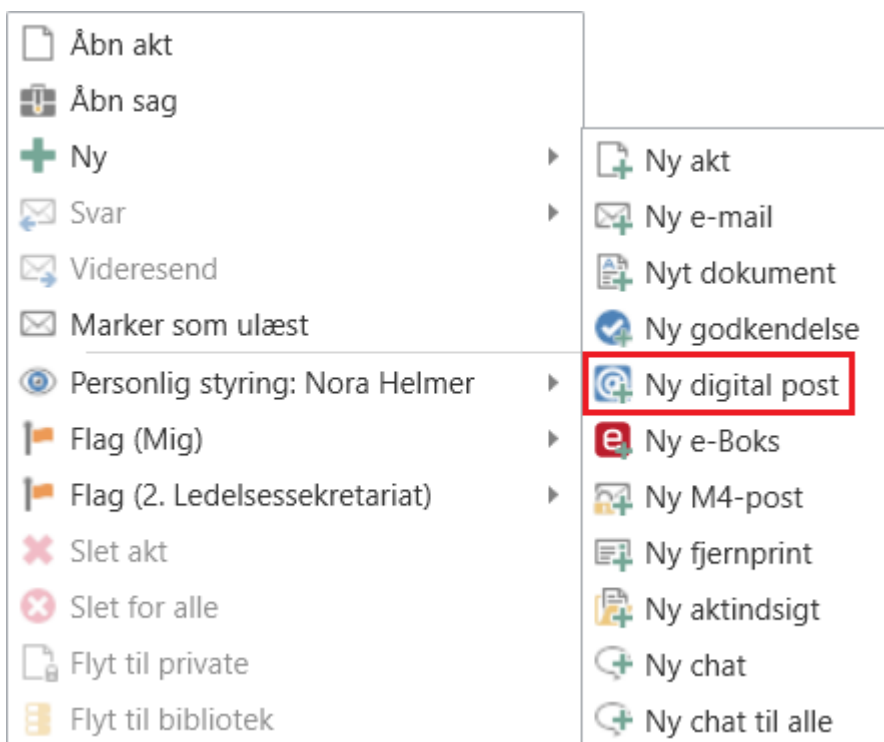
Åbn akt
Åbn sag
Ny
Svar
Videresend
Marker som ulæst
Personlig styring: Nora Helmer
Flag (Mig)
Flag (2. Ledelsessekretariat)
Slet akt
Slet for alle
Flyt til private
Flyt til bibliotek

Ny akt
Ny e-mail
Nyt dokument
Ny godkendelse
Ny digital post
Ny e-Boks
Ny M4-post
Ny fjernprint
Ny aktindsigt
Ny chat
Ny chat til alle